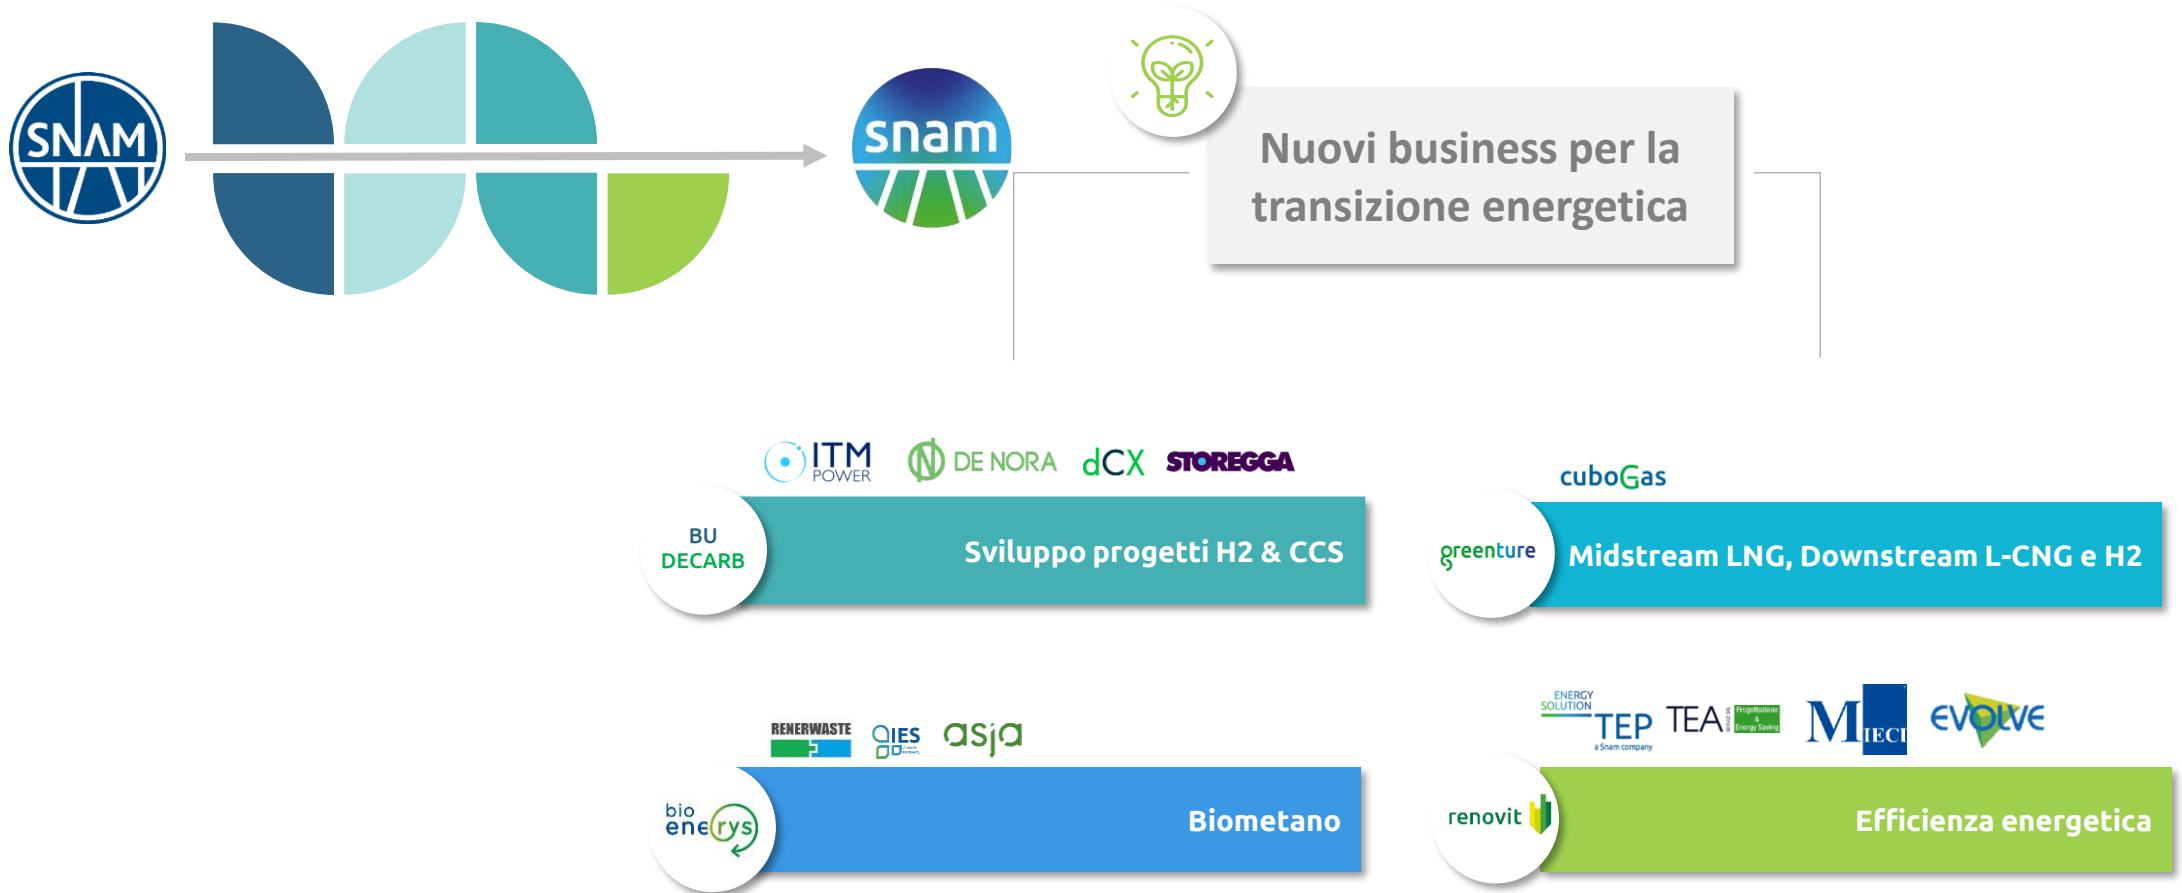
SNAM

snam

Nuovi business per la transizione energetica

ITM POWER DE NORA dCX STOREGGA

BU DECARB

Sviluppo progetti H2 & CCS

cuboGas

greenture

Midstream LNG, Downstream L-CNG e H2

RENERWASTE IES asja

bio enerys

Biometano

ENERGY SOLUTION TEP a Snam company TEA Progettazione & Energy Saving MIECI EVOLVE

renovit

Efficienza energetica